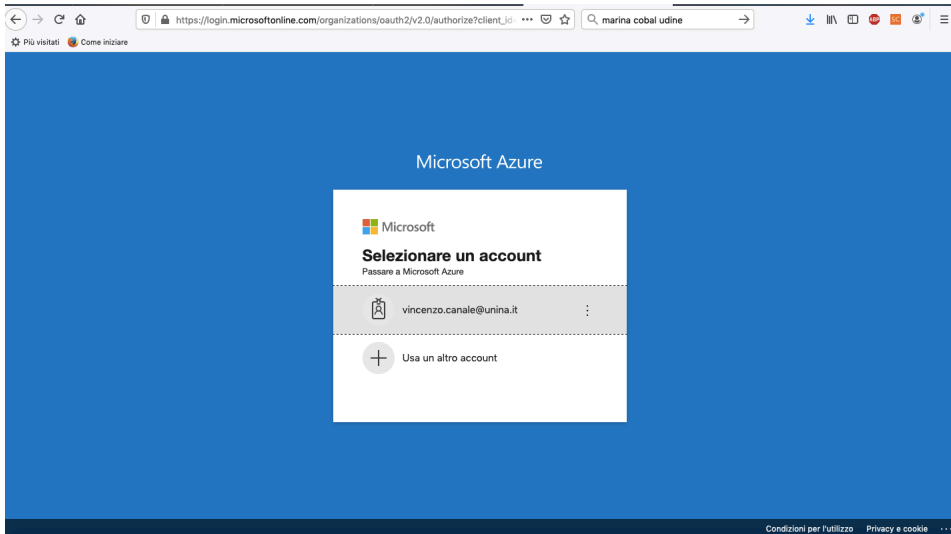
https://login.microsoftonline.com/organizations/oauth2/v2.0/authorize?client_id ···

marina cobal udine

Più visitati Come iniziare

Microsoft Azure

Microsoft

Selezionare un account

Passare a Microsoft Azure

vincenzo.canale@unina.it

Usa un altro account

Condizioni per l'utilizzo Privacy e cookie ···